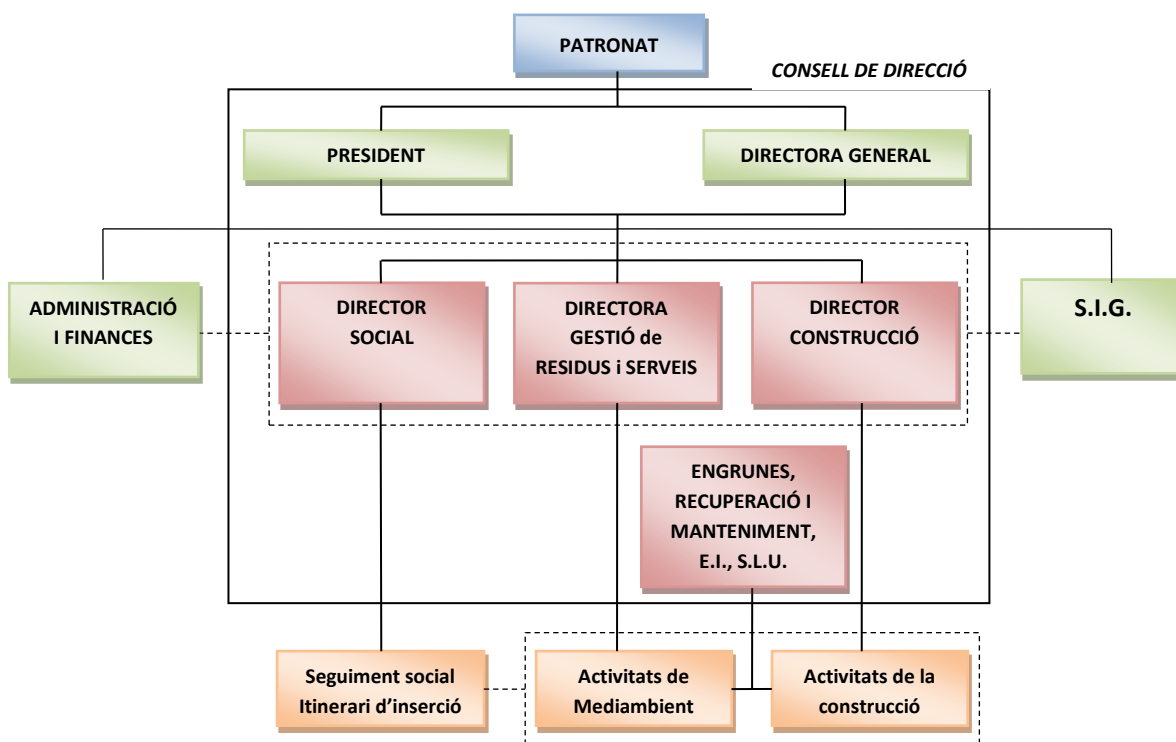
PATRONAT

CONSELL DE DIRECCIÓ

PRESIDENT

DIRECTORA GENERAL

ADMINISTRACIÓ I FINANCES

DIRECTOR SOCIAL

DIRECTORA GESTIÓ de RESIDUS i SERVEIS

DIRECTOR CONSTRUCCIÓ

S.I.G.

ENGRUNES, RECUPERACIÓ I MANTENIMENT, E.I., S.L.U.

Seguiment social Itinerari d'inserció

Activitats de Mediambient

Activitats de la construcció